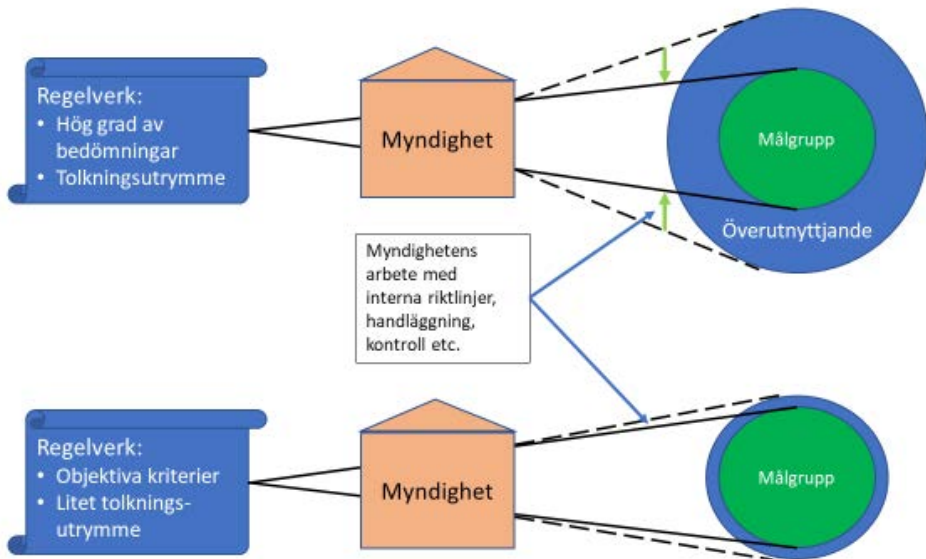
Regelverk:
• Hög grad av bedömningar
• Tolkningsutrymme

Myndighet

Målgrupp

Överutnyttjande

Myndighetens arbete med interna riktlinjer, handläggning, kontroll etc.

Regelverk:
• Objektiva kriterier
• Litet tolkningsutrymme

Myndighet

Målgrupp